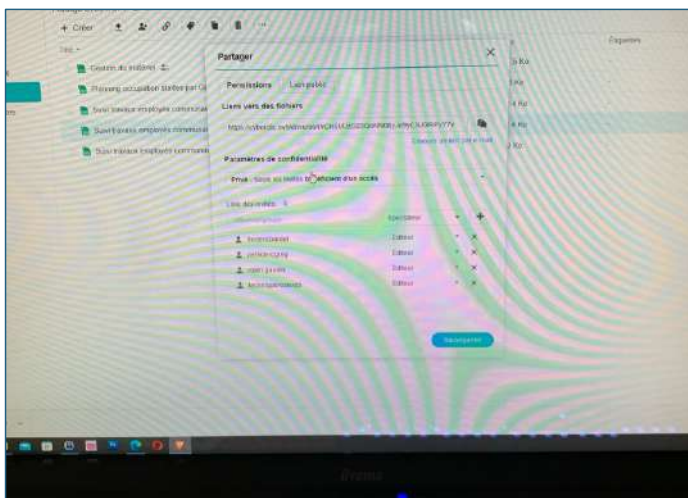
+ Créer

Étiquettes

Gestion du matériel

Planning occupation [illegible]

Suivi travaux employés communaux

Suivi travaux employés communaux

Suivi travaux employés communaux

Partager

Permissions

Liens vers des fichiers

https://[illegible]

Paramètres de confidentialité

Privé - Seuls les invités bénéficient d'un accès

Liste des invités

Spectateur

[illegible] Éditeur

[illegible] Éditeur

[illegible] Éditeur

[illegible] Éditeur

Sauvegarder

Kb

Ko

Ko

Ko